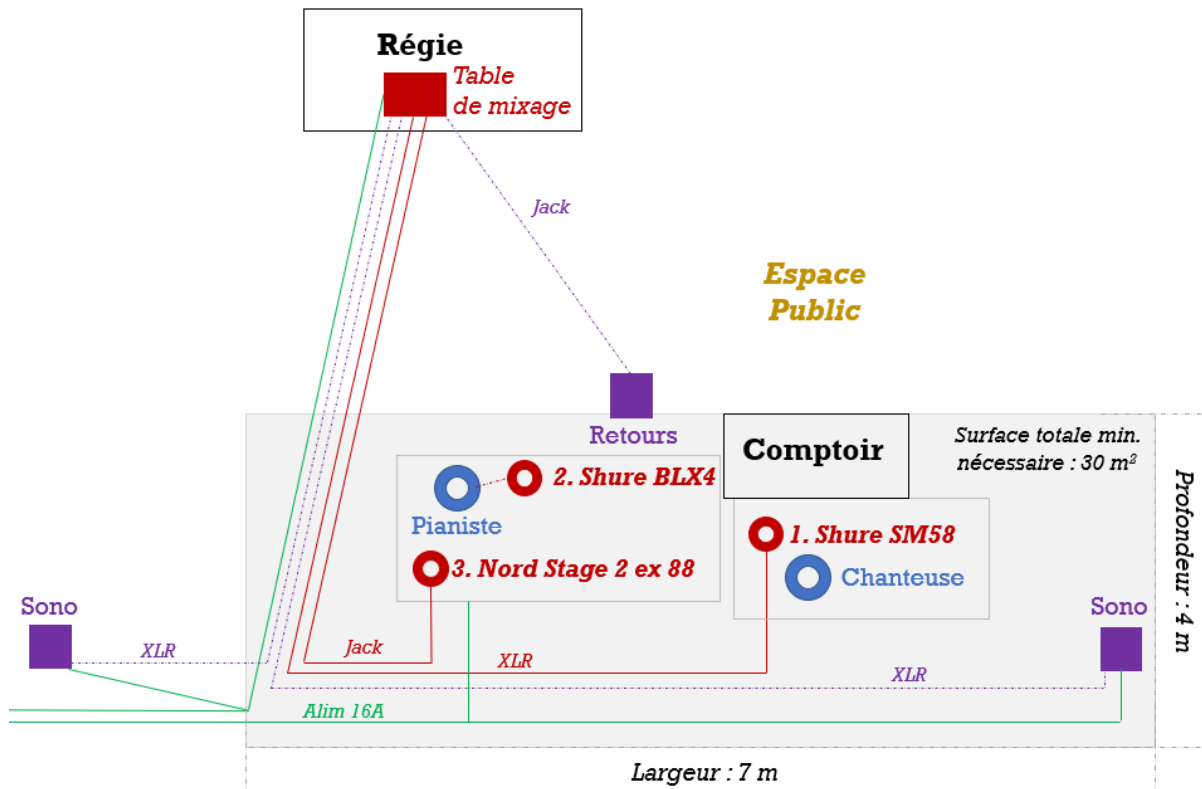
Régie

Table de mixage

Jack

Espace Public

Retours

Comptoir

Surface totale min. nécessaire : 30 $m^2$

Profondeur : 4 m

2. Shure BLX4

Pianiste

3. Nord Stage 2 ex 88

1. Shure SM58

Chanteuse

Sono

XLR

Jack

XLR

Sono

XLR

Alim 16A

Largeur : 7 m